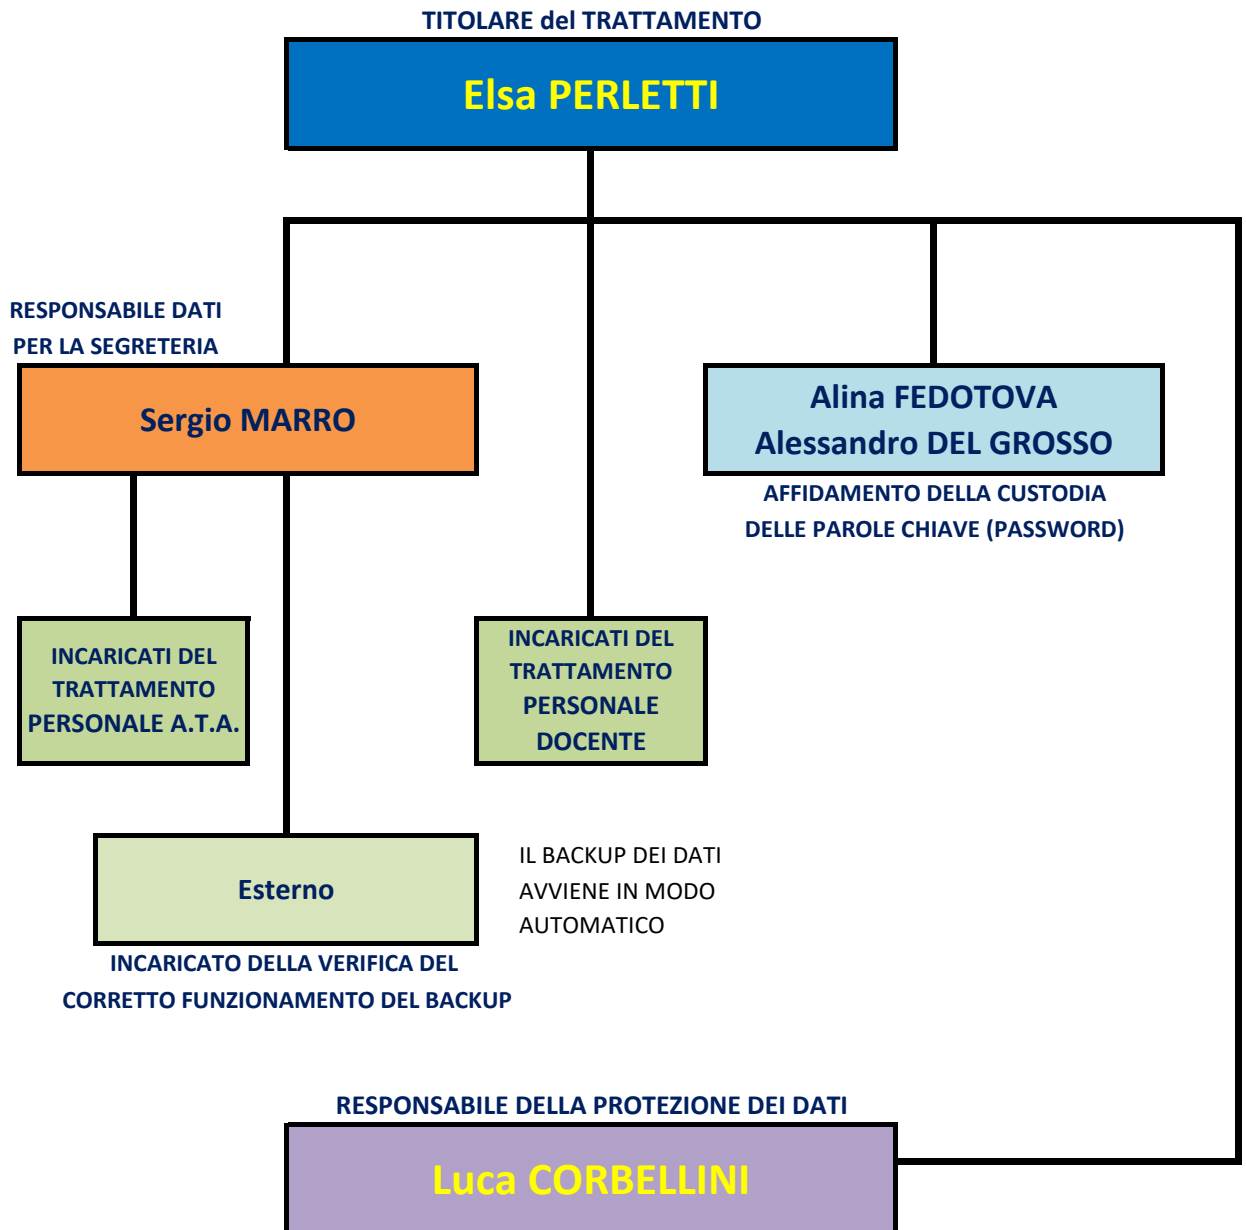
TITOLARE del TRATTAMENTO

Elsa PERLETTI

RESPONSABILE DATI
PER LA SEGRETERIA

Sergio MARRO

Alina FEDOTOVA
Alessandro DEL GROSSO

AFFIDAMENTO DELLA CUSTODIA
DELLE PAROLE CHIAVE (PASSWORD)

INCARICATI DEL TRATTAMENTO PERSONALE A.T.A.

INCARICATI DEL TRATTAMENTO PERSONALE DOCENTE

Esterno

IL BACKUP DEI DATI AVVIENE IN MODO AUTOMATICO

INCARICATO DELLA VERIFICA DEL
CORRETTO FUNZIONAMENTO DEL BACKUP

RESPONSABILE DELLA PROTEZIONE DEI DATI

Luca CORBELLINI